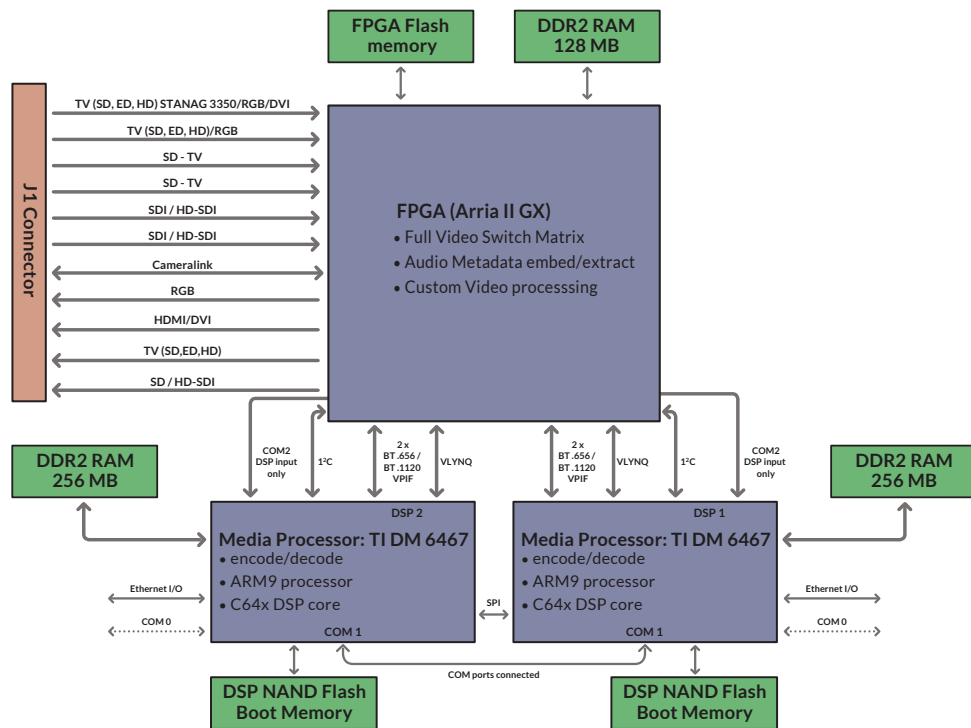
FPGA Flash memory

DDR2 RAM 128 MB

J1 Connector

TV (SD, ED, HD) STANAG 3350/RGB/DVI

TV (SD, ED, HD)/RGB

SD - TV

SD - TV

SDI / HD-SDI

SDI / HD-SDI

Cameralink

RGB

HDMI/DVI

TV (SD,ED,HD)

SD / HD-SDI

FPGA (Arria II GX)
• Full Video Switch Matrix
• Audio Metadata embed/extract
• Custom Video processsing

DDR2 RAM 256 MB

COM2 DSP input only

I²C

2 x BT .656 / BT .1120 VPIF

VLYNQ

2 x BT .656 / BT .1120 VPIF

VLYNQ

I²C

COM2 DSP input only

DDR2 RAM 256 MB

DSP 2

Media Processor: TI DM 6467
• encode/decode
• ARM9 processor
• C64x DSP core

COM 1

DSP 1

Media Processor: TI DM 6467
• encode/decode
• ARM9 processor
• C64x DSP core

COM 1

Ethernet I/O

COM 0

SPI

Ethernet I/O

COM 0

COM ports connected

DSP NAND Flash Boot Memory

DSP NAND Flash Boot Memory